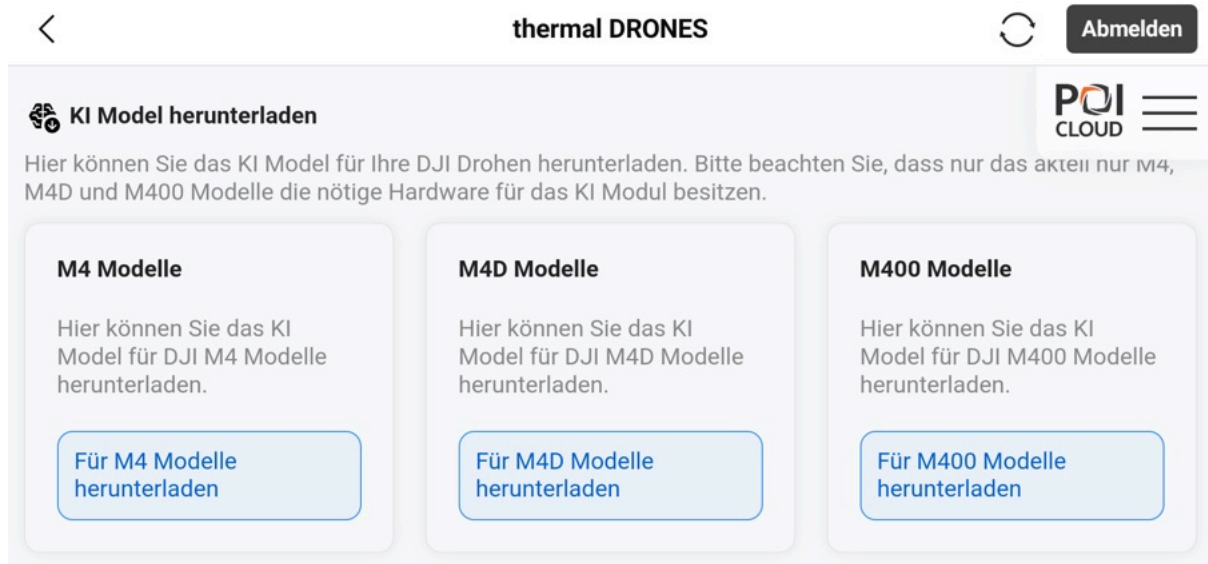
thermal DRONES

Abmelden

POI CLOUD

KI Model herunterladen

Hier können Sie das KI Model für Ihre DJI Drohen herunterladen. Bitte beachten Sie, dass nur das aktell nur M4, M4D und M400 Modelle die nötige Hardware für das KI Modul besitzen.

M4 Modelle

Hier können Sie das KI Model für DJI M4 Modelle herunterladen.

Für M4 Modelle herunterladen

M4D Modelle

Hier können Sie das KI Model für DJI M4D Modelle herunterladen.

Für M4D Modelle herunterladen

M400 Modelle

Hier können Sie das KI Model für DJI M400 Modelle herunterladen.

Für M400 Modelle herunterladen